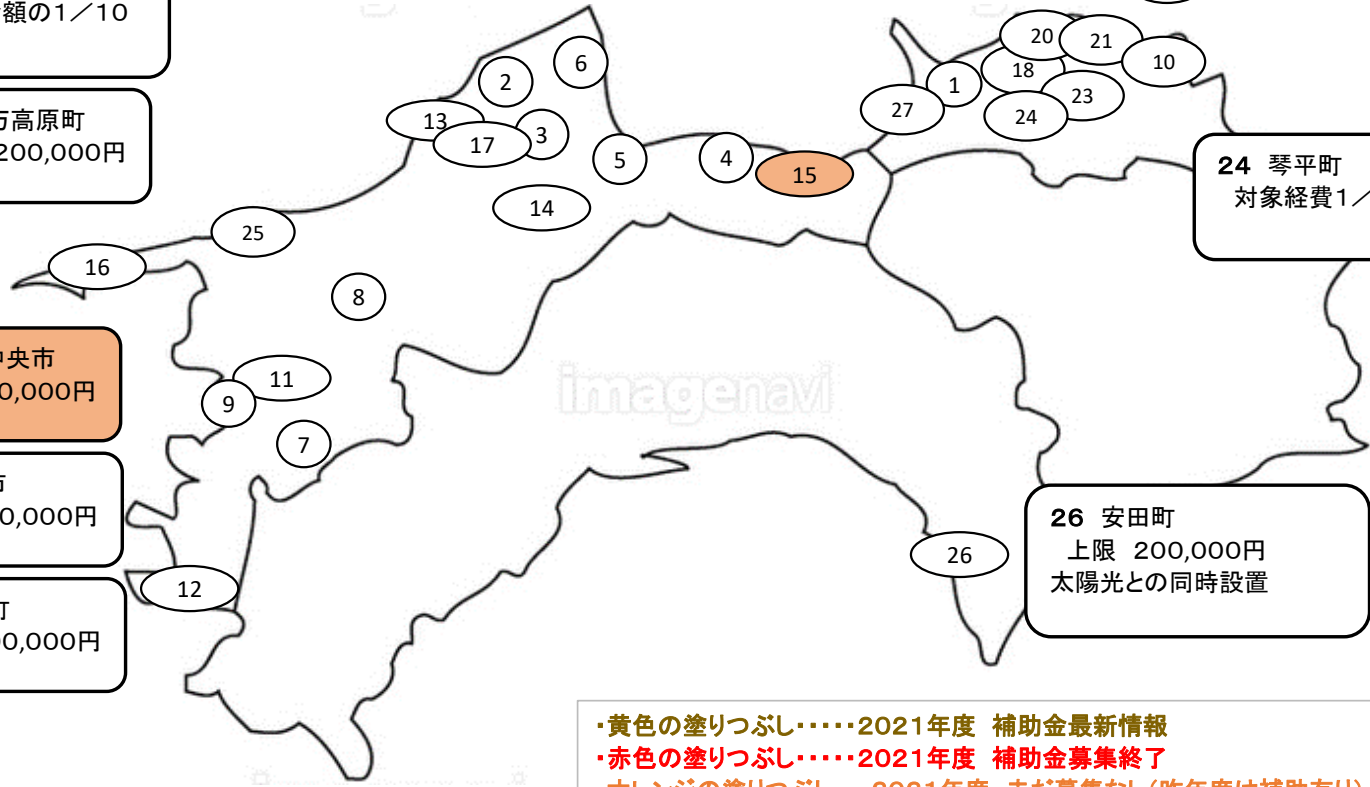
額の1／10

万高原町
200,000円

中央市
0,000円

市
0,000円

町
0,000円

2
6
13
3
17
5
4
15
14
25
16
8
11
9
7
12
20
21
10
18
1
23
27
24
26

24 琴平町
対象経費1／

26 安田町
上限 200,000円
太陽光との同時設置

imagenavi

・黄色の塗りつぶし・・・・・2021年度 補助金最新情報
・赤色の塗りつぶし・・・・・2021年度 補助金募集終了
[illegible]